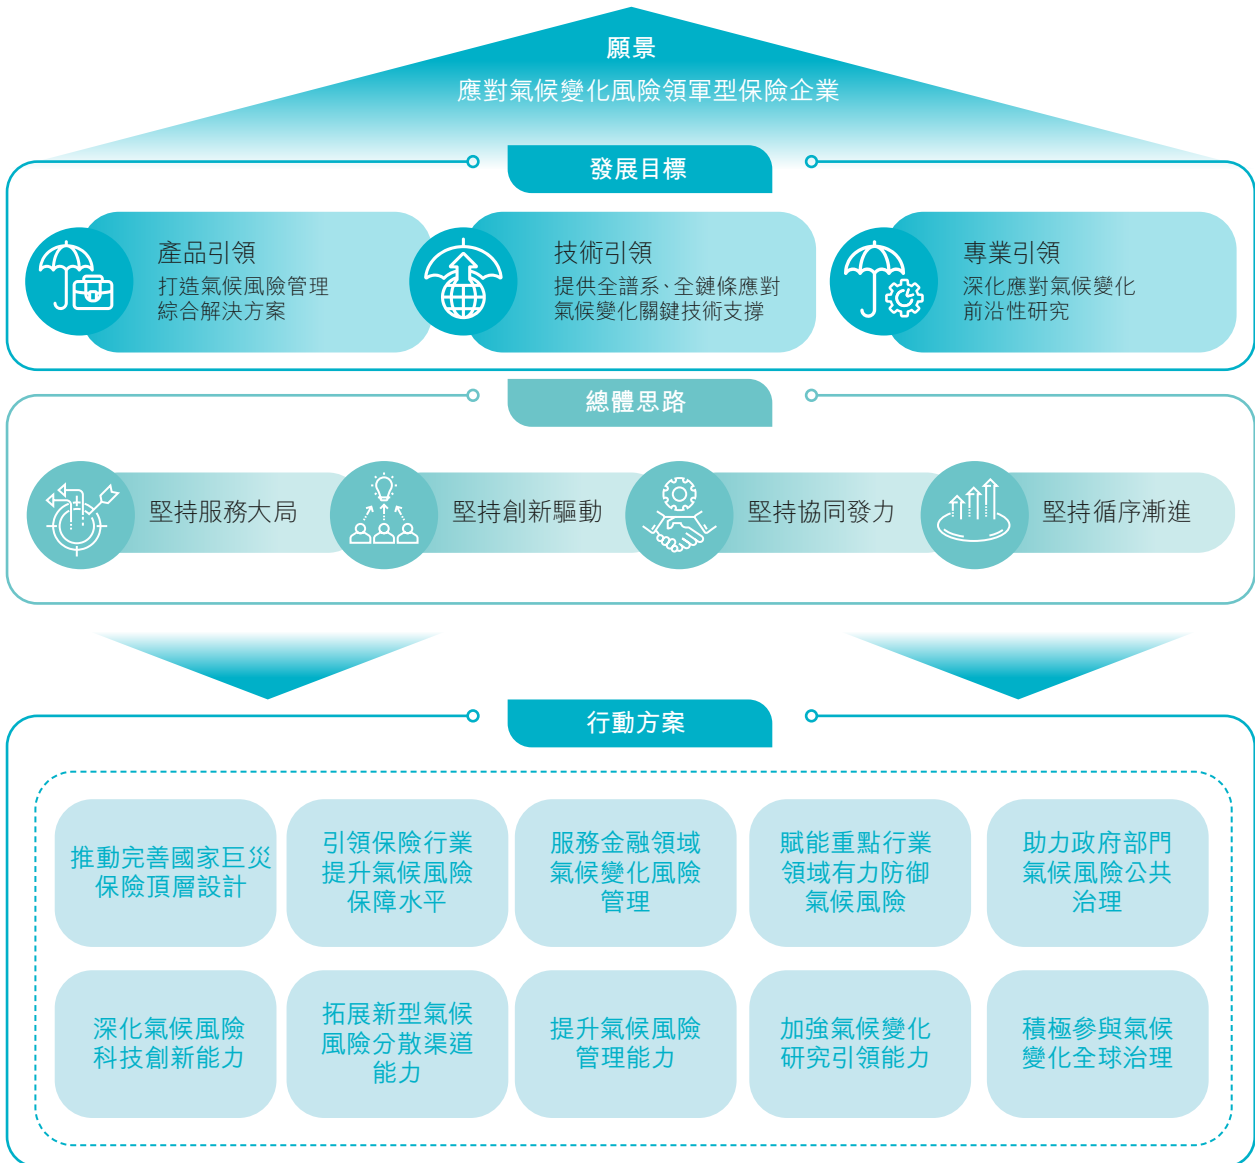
願景
應對氣候變化風險領軍型保險企業

發展目標

產品引領
打造氣候風險管理綜合解決方案

技術引領
提供全譜系、全鏈條應對氣候變化關鍵技術支撐

專業引領
深化應對氣候變化前沿性研究

總體思路

堅持服務大局

堅持創新驅動

堅持協同發力

堅持循序漸進

行動方案

推動完善國家巨災保險頂層設計

引領保險行業提升氣候風險保障水平

服務金融領域氣候變化風險管理

賦能重點行業領域有力防御氣候風險

助力政府部門氣候風險公共治理

深化氣候風險科技創新能力

拓展新型氣候風險分散渠道能力

提升氣候風險管理能力

加強氣候變化研究引領能力

積極參與氣候變化全球治理